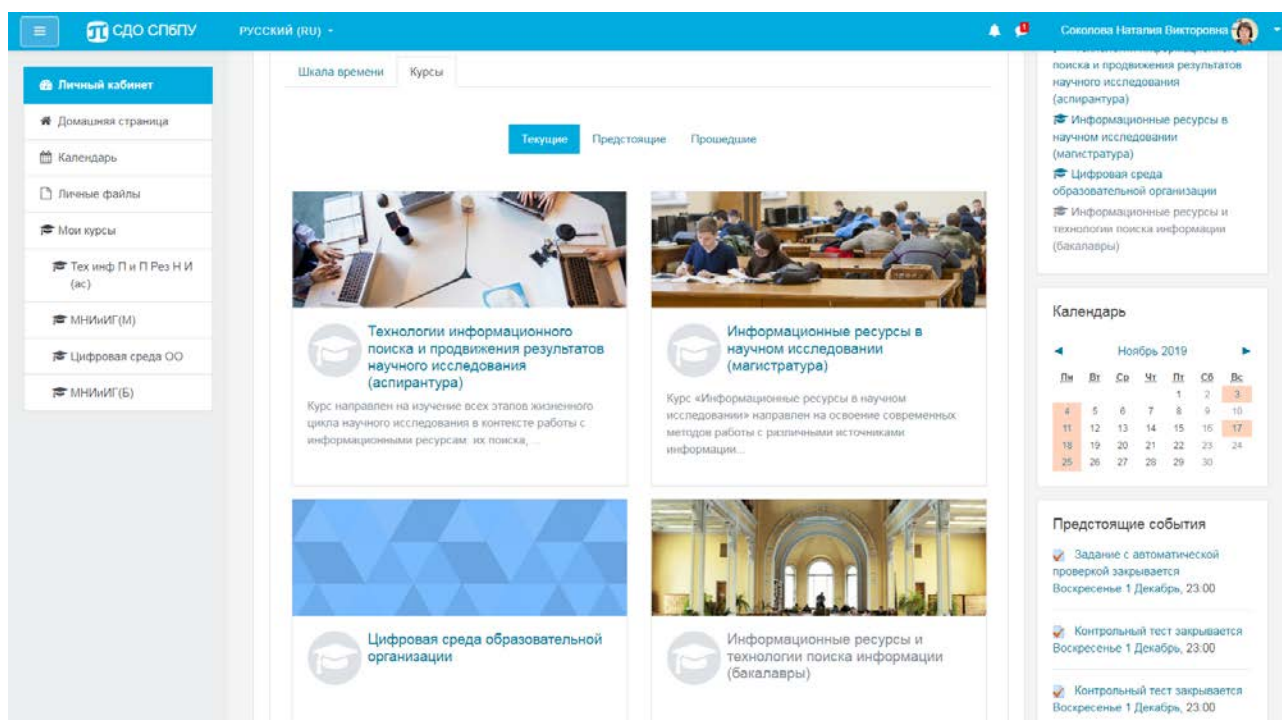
СДО СПбПУ РУССКИЙ (RU)

Соколова Наталия Викторовна

Личный кабинет
Домашняя страница
Календарь
Личные файлы
Мои курсы
Тех инф П и П Рез Н И (ас)
МНИиИГ(М)
Цифровая среда ОО
МНИиИГ(Б)

Шкала времени Курсы

Текущие Предстоящие Прошедшие

Технологии информационного поиска и продвижения результатов научного исследования (аспирантура)
Курс направлен на изучение всех этапов жизненного цикла научного исследования в контексте работы с информационными ресурсам: их поиска, ...

Информационные ресурсы в научном исследовании (магистратура)
Курс «Информационные ресурсы в научном исследовании» направлен на освоение современных методов работы с различными источниками информации...

Цифровая среда образовательной организации

Информационные ресурсы и технологии поиска информации (бакалавры)

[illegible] поиска и продвижения результатов научного исследования (аспирантура)
Информационные ресурсы в научном исследовании (магистратура)
Цифровая среда образовательной организации
Информационные ресурсы и технологии поиска информации (бакалавры)

Календарь
Ноябрь 2019

| Пн | Вт | Ср | Чт | Пт | Сб | Вс |
|---|---|---|---|---|---|---|
| | | | | 1 | 2 | 3 |
| 4 | 5 | 6 | 7 | 8 | 9 | 10 |
| 11 | 12 | 13 | 14 | 15 | 16 | 17 |
| 18 | 19 | 20 | 21 | 22 | 23 | 24 |
| 25 | 26 | 27 | 28 | 29 | 30 | |

Предстоящие события
Задание с автоматической проверкой закрывается
Воскресенье 1 Декабрь, 23:00
Контрольный тест закрывается
Воскресенье 1 Декабрь, 23:00
Контрольный тест закрывается
Воскресенье 1 Декабрь, 23:00